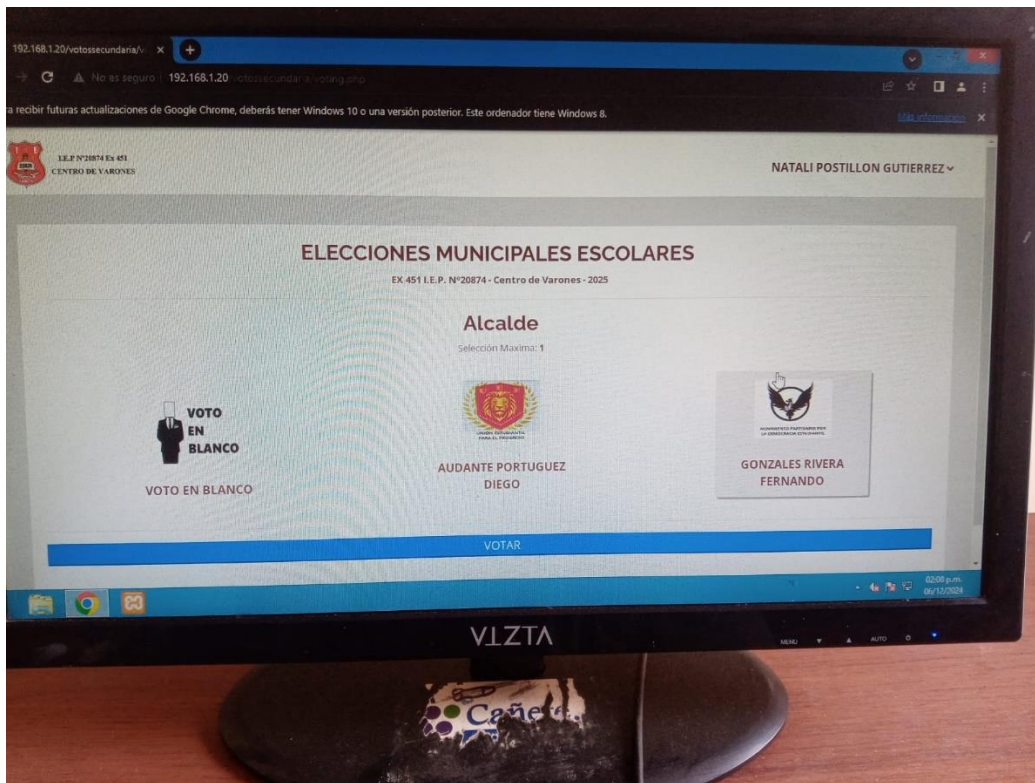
192.168.1.20/votossecundaria/v ×

No es seguro | 192.168.1.20/votossecundaria/voting.php

ra recibir futuras actualizaciones de Google Chrome, deberás tener Windows 10 o una versión posterior. Este ordenador tiene Windows 8. Más información ×

I.E.P N°20874 Ex 451
CENTRO DE VARONES

NATALI POSTILLON GUTIERREZ

ELECCIONES MUNICIPALES ESCOLARES

EX 451 I.E.P. N°20874 - Centro de Varones - 2025

Alcalde

Selección Maxima: 1

VOTO EN BLANCO

VOTO EN BLANCO

UNION ESTUDIANTIL PARA EL PROGRESO

AUDANTE PORTUGUEZ DIEGO

MOVIMIENTO PARTIDARIO POR LA DEMOCRACIA ESTUDIANTIL

GONZALES RIVERA FERNANDO

VOTAR

02:08 p.m.
06/12/2024

VIZTA

MENU ▼ ▲ AUTO

Cañete